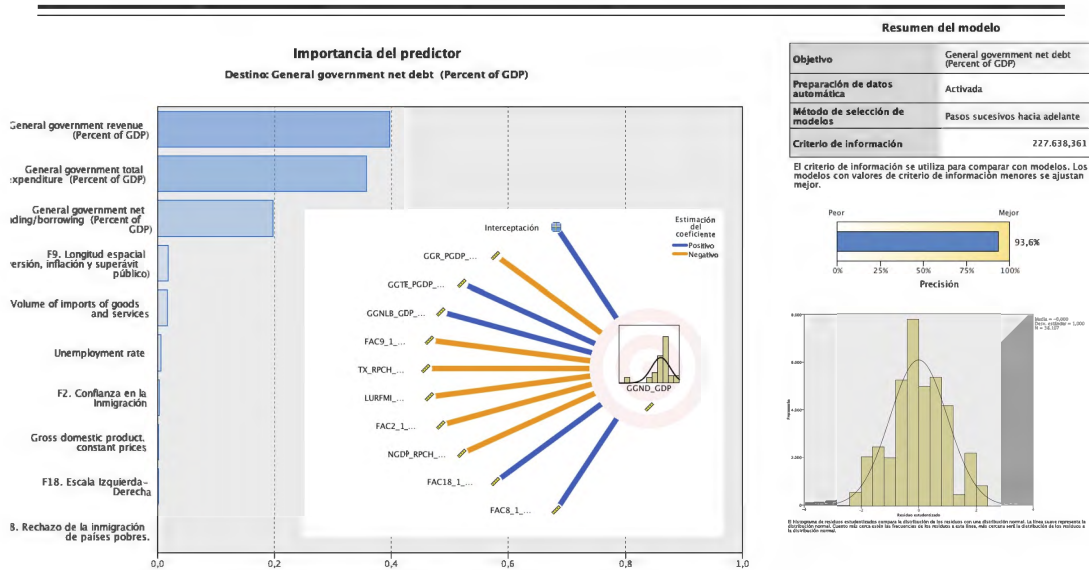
Importancia del predictor

Destino: General government net debt (Percent of GDP)

General government revenue (Percent of GDP)

General government total expenditure (Percent of GDP)

General government net lending/borrowing (Percent of GDP)

F9. Longitud espacial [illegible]versión, inflación y superávit público)

Volume of imports of goods and services

Unemployment rate

F2. Confianza en la inmigración

Gross domestic product, constant prices

F18. Escala Izquierda-Derecha

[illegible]8. Rechazo de la inmigración de países pobres.

0,0 0,2 0,4 0,6 0,8 1,0

Interceptación

Estimación del coeficiente
Positivo
Negativo

GGR_PGDP_...
GGTE_PGDP_...
GGNLB_GDP_...
FAC9_1_...
TX_RPCH_...
LURFMI_...
FAC2_1_...
NGDP_RPCH_...
FAC18_1_...
FAC8_1_...

GGND_GDP

Resumen del modelo

| | |
|---|---|
| Objetivo | General government net debt (Percent of GDP) |
| Preparación de datos automática | Activada |
| Método de selección de modelos | Pasos sucesivos hacia adelante |
| Criterio de información | 227.638,361 |

El criterio de información se utiliza para comparar con modelos. Los modelos con valores de criterio de información menores se ajustan mejor.

Peor Mejor

93,6%

0% 25% 50% 75% 100%

Precisión

Media = -0,000
Desv. estándar = 1,000
N = 14,107

Frecuencia

Residuo estudentizado

El histograma de residuos estudentizados compara la distribución de los residuos con una distribución normal. La línea suave representa la distribución normal. Cuanto más cerca estén las frecuencias de los residuos a esta línea, más cercana será la distribución de los residuos a la distribución normal.